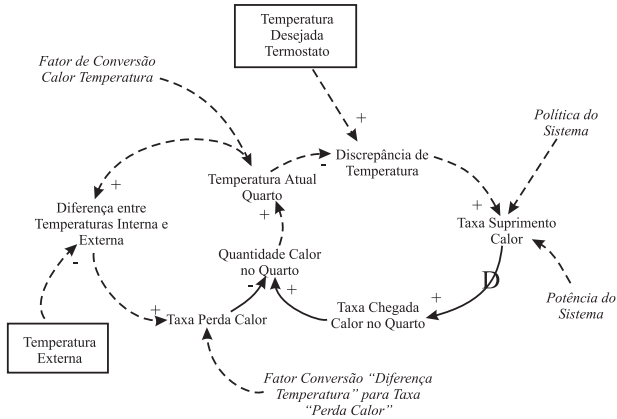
Temperatura Desejada Termostato

Fator de Conversão Calor Temperatura

+

Política do Sistema

-

Discrepância de Temperatura

+

Temperatura Atual Quarto

+

Diferença entre Temperaturas Interna e Externa

+

Taxa Suprimento Calor

+

Quantidade Calor no Quarto

-

-

+

D

+

Taxa Chegada Calor no Quarto

+

Potência do Sistema

Taxa Perda Calor

Temperatura Externa

Fator Conversão "Diferença Temperatura" para Taxa "Perda Calor"